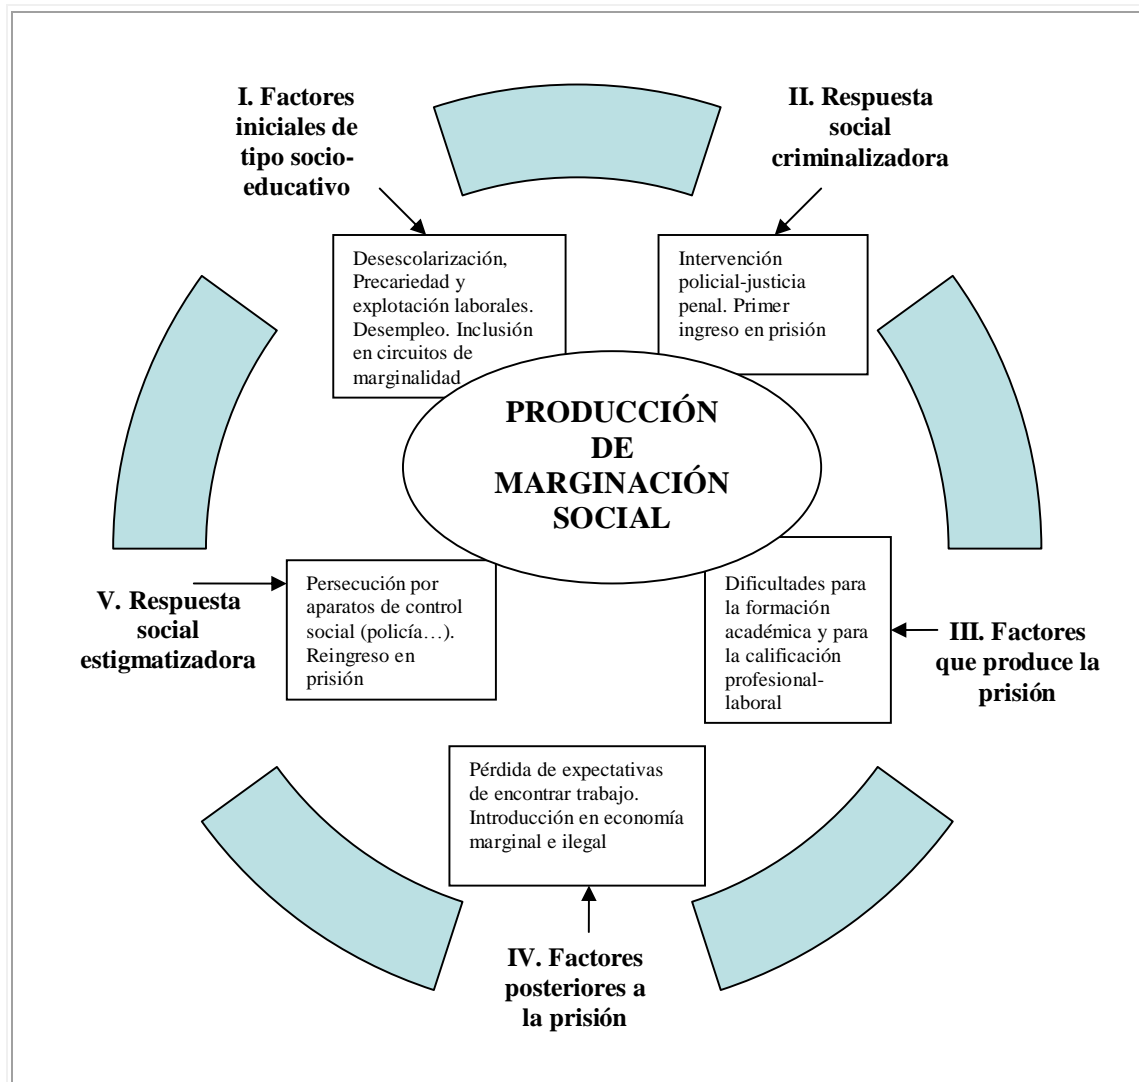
I. Factores iniciales de tipo socioeducativo

Desescolarización, Precariedad y explotación laborales. Desempleo. Inclusión en circuitos de marginalidad

II. Respuesta social criminalizadora

Intervención policial-justicia penal. Primer ingreso en prisión

PRODUCCIÓN DE MARGINACIÓN SOCIAL

V. Respuesta social estigmatizadora

Persecución por aparatos de control social (policía…). Reingreso en prisión

Dificultades para la formación académica y para la calificación profesional-laboral

III. Factores que produce la prisión

Pérdida de expectativas de encontrar trabajo. Introducción en economía marginal e ilegal

IV. Factores posteriores a la prisión